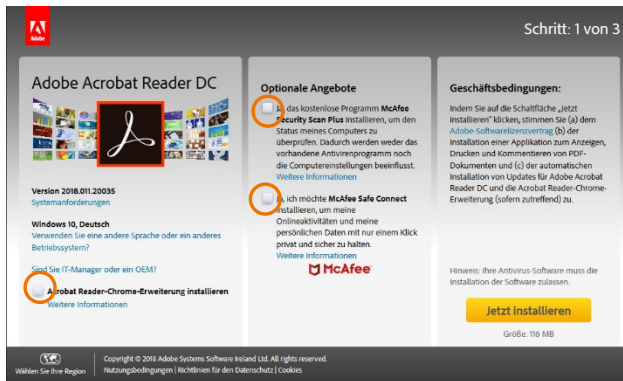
Adobe

Schritt: 1 von 3

Adobe Acrobat Reader DC

Version 2018.011.20035
Systemanforderungen

Windows 10, Deutsch
Verwenden Sie eine andere Sprache oder ein anderes Betriebssystem?

Sind Sie IT-Manager oder ein OEM?

Acrobat Reader-Chrome-Erweiterung installieren
Weitere Informationen

Optionale Angebote

Ja, das kostenlose Programm McAfee Security Scan Plus installieren, um den Status meines Computers zu überprüfen. Dadurch werden weder das vorhandene Antivirenprogramm noch die Computereinstellungen beeinflusst.
Weitere Informationen

Ja, ich möchte McAfee Safe Connect installieren, um meine Onlineaktivitäten und meine persönlichen Daten mit nur einem Klick privat und sicher zu halten.
Weitere Informationen

McAfee

Geschäftsbedingungen:

Indem Sie auf die Schaltfläche „Jetzt installieren" klicken, stimmen Sie (a) dem Adobe-Softwarelizenzvertrag (b) der Installation einer Applikation zum Anzeigen, Drucken und Kommentieren von PDF-Dokumenten und (c) der automatischen Installation von Updates für Adobe Acrobat Reader DC und die Acrobat Reader-Chrome-Erweiterung (sofern zutreffend) zu.

Hinweis: Ihre Antivirus-Software muss die Installation der Software zulassen.

Jetzt installieren

Größe: 116 MB

Wählen Sie Ihre Region

Copyright © 2018 Adobe Systems Software Ireland Ltd. All rights reserved.
Nutzungsbedingungen | Richtlinien für den Datenschutz | Cookies